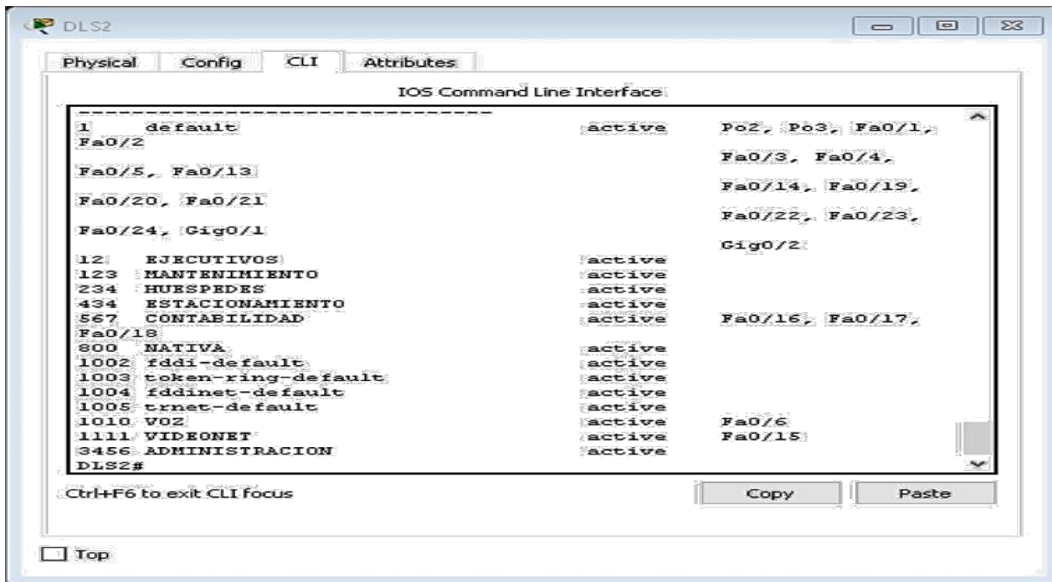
DLS2

Physical | Config | CLI | Attributes

IOS Command Line Interface

--------------------------------
1    default                          active    Po2, Po3, Fa0/1,
Fa0/2
                                                Fa0/3, Fa0/4,
Fa0/5, Fa0/13
                                                Fa0/14, Fa0/19,
Fa0/20, Fa0/21
                                                Fa0/22, Fa0/23,
Fa0/24, Gig0/1
                                                Gig0/2
12   EJECUTIVOS                       active
123  MANTENIMIENTO                    active
234  HUESPEDES                        active
434  ESTACIONAMIENTO                  active
567  CONTABILIDAD                     active    Fa0/16, Fa0/17,
Fa0/18
800  NATIVA                           active
1002 fddi-default                     active
1003 token-ring-default               active
1004 fddinet-default                  active
1005 trnet-default                    active
1010 VOZ                              active    Fa0/6
1111 VIDEONET                         active    Fa0/15
3456 ADMINISTRACION                   active
DLS2#

Ctrl+F6 to exit CLI focus

Copy

Paste

Top